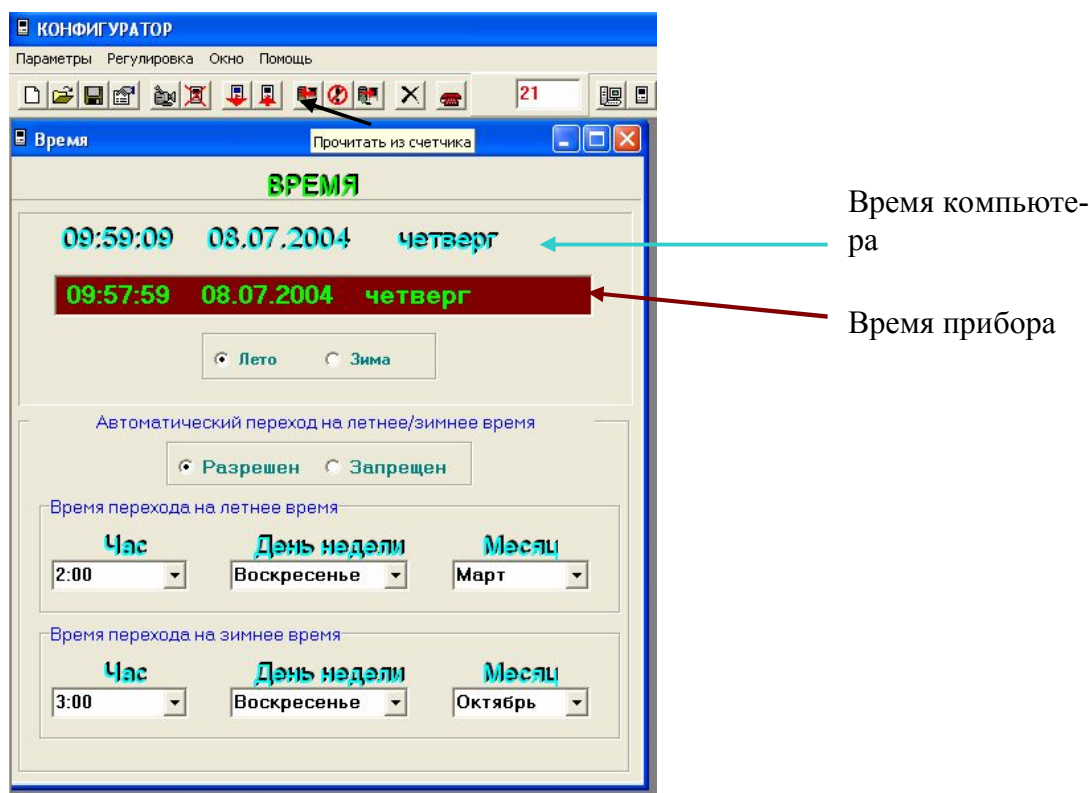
КОНФИГУРАТОР

Параметры Регулировка Окно Помощь

21

Время

Прочитать из счетчика

ВРЕМЯ

09:59:09 08.07.2004 четверг

09:57:59 08.07.2004 четверг

Лето Зима

Автоматический переход на летнее/зимнее время

Разрешен Запрещен

Время перехода на летнее время

| Час | День недели | Месяц |
|---|---|---|
| 2:00 | Воскресенье | Март |

Время перехода на зимнее время

| Час | День недели | Месяц |
|---|---|---|
| 3:00 | Воскресенье | Октябрь |

Время компьютера

Время прибора